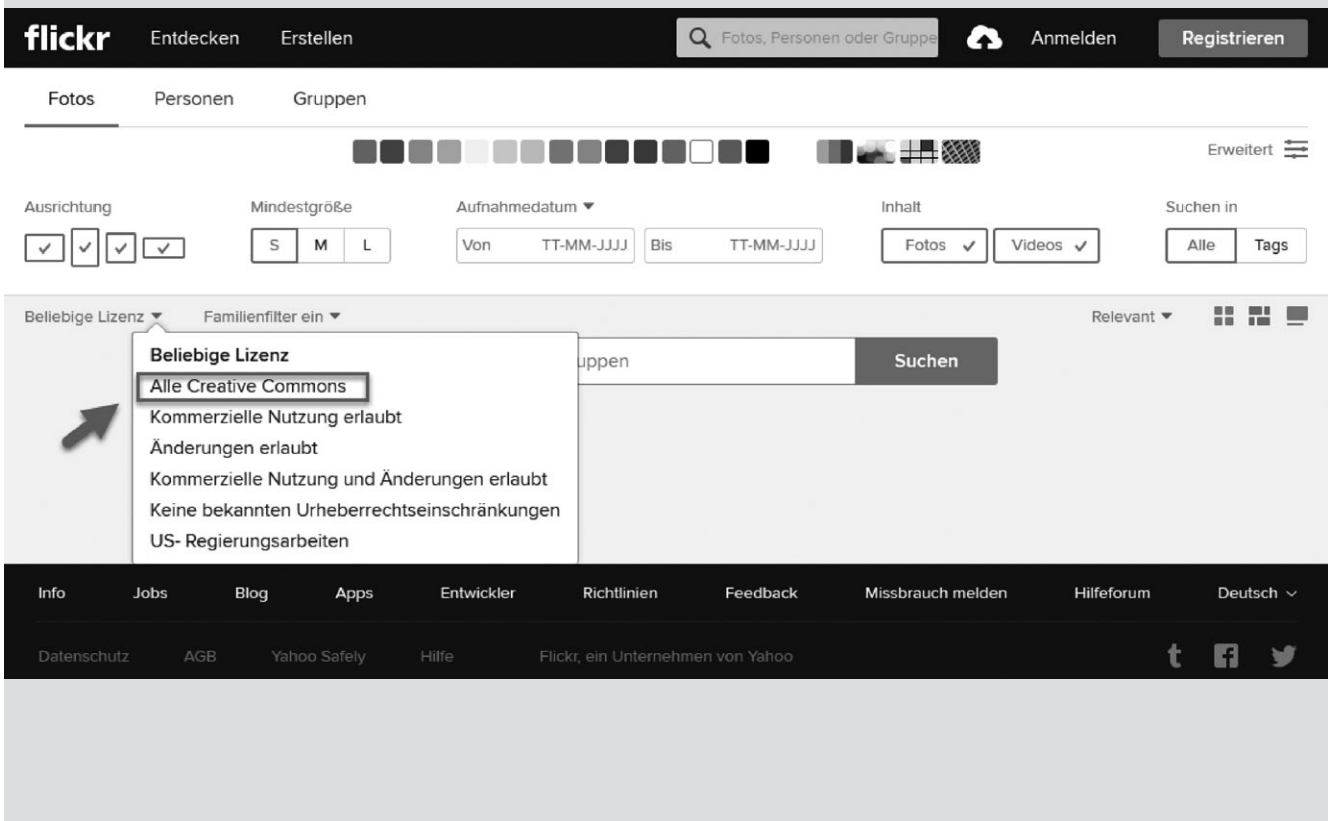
flickr Entdecken Erstellen Fotos, Personen oder Gruppe Anmelden Registrieren

Fotos Personen Gruppen

Erweitert

Ausrichtung

Mindestgröße
S M L

Aufnahmedatum ▾
Von TT-MM-JJJJ Bis TT-MM-JJJJ

Inhalt
Fotos ✓ Videos ✓

Suchen in
Alle Tags

Beliebige Lizenz ▾ Familienfilter ein ▾

Relevant ▾

Beliebige Lizenz
Alle Creative Commons
Kommerzielle Nutzung erlaubt
Änderungen erlaubt
Kommerzielle Nutzung und Änderungen erlaubt
Keine bekannten Urheberrechtseinschränkungen
US- Regierungsarbeiten

uppen Suchen

Info Jobs Blog Apps Entwickler Richtlinien Feedback Missbrauch melden Hilfeforum Deutsch

Datenschutz AGB Yahoo Safely Hilfe Flickr, ein Unternehmen von Yahoo